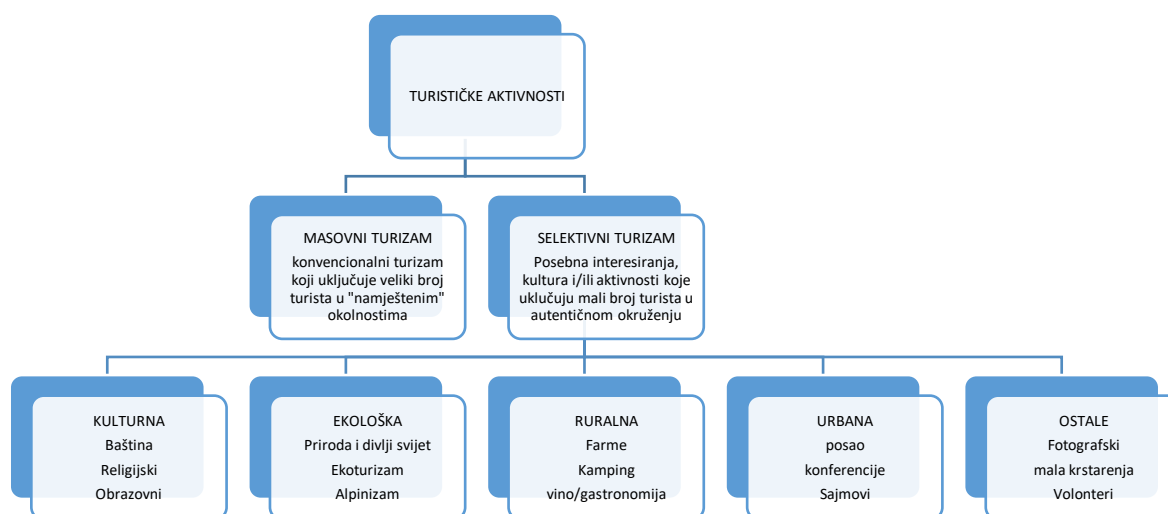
TURISTIČKE AKTIVNOSTI

MASOVNI TURIZAM
konvencionalni turizam koji uključuje veliki broj turista u "namještenim" okolnostima

SELEKTIVNI TURIZAM
Posebna interesiranja, kultura i/ili aktivnosti koje uklučuju mali broj turista u autentičnom okruženju

KULTURNA
Baština
Religijski
Obrazovni

EKOLOŠKA
Priroda i divlji svijet
Ekoturizam
Alpinizam

RURALNA
Farme
Kamping
vino/gastronomija

URBANA
posao
konferencije
Sajmovi

OSTALE
Fotografski
mala krstarenja
Volonteri